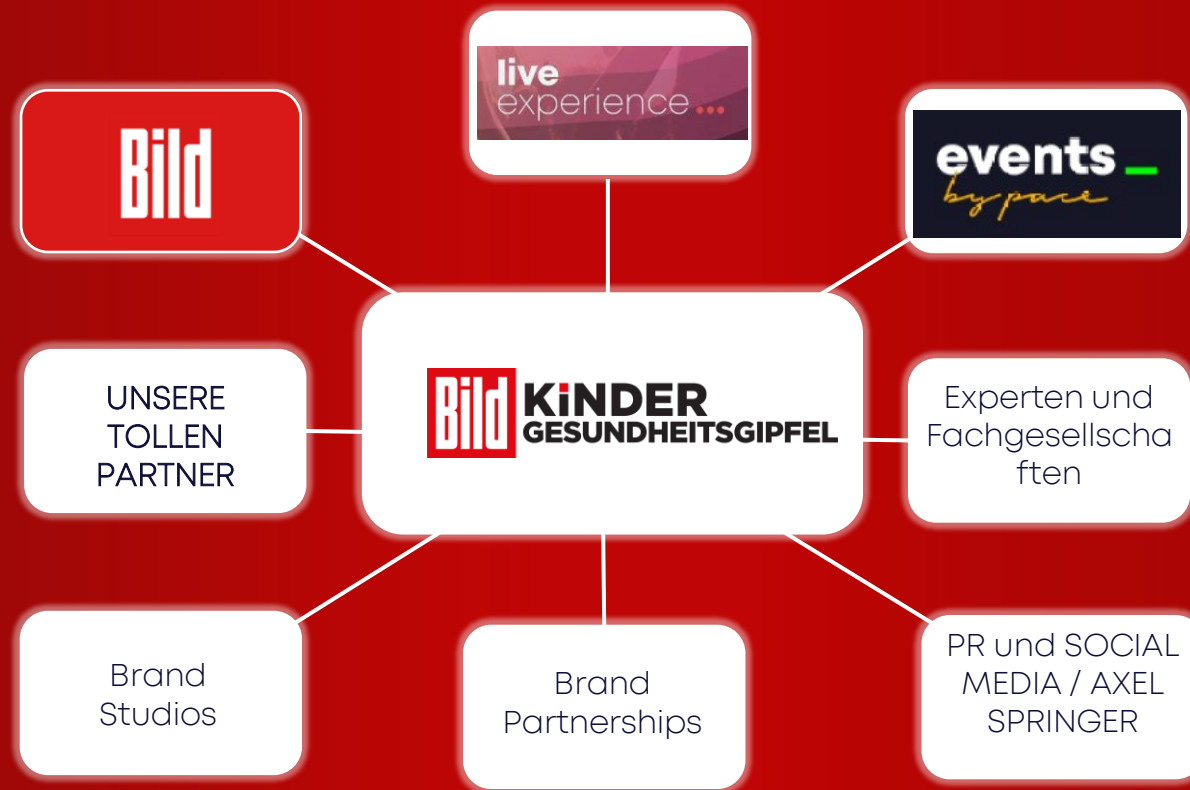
live experience...

Bild

events_ by pace

UNSERE TOLLEN PARTNER

Bild KiNDER GESUNDHEITSGIPFEL

Experten und Fachgesellschaften

Brand Studios

Brand Partnerships

PR und SOCIAL MEDIA / AXEL SPRINGER